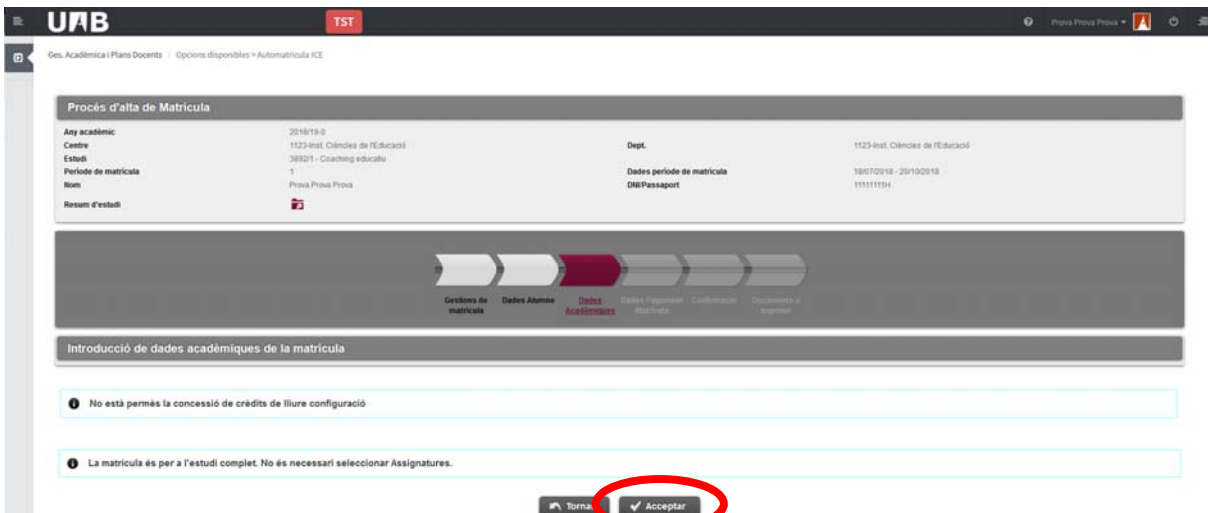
UAB TST

Prova Prova Prova

Ges. Acadèmica i Plans Docents / Opcions disponibles > Automatricula ICE

Procés d'alta de Matrícula

Any acadèmic 2018/19-0
Centre 1123-Inst. Ciències de l'Educació
Estudi 3892/1 - Coaching educatiu
Període de matrícula 1
Nom Prova Prova Prova
Resum d'estudi

Dept. 1123-Inst. Ciències de l'Educació
Dades període de matrícula 18/07/2018 - 20/10/2018
DNI/Passaport 11111111H

Gestions de matrícula
Dades Alumne
Dades Acadèmiques
Dades Pagament Matrícula
Confirmació
Documents a imprimir

Introducció de dades acadèmiques de la matrícula

No està permès la concessió de crèdits de lliure configuració

La matrícula és per a l'estudi complet. No és necessari seleccionar Assignatures.

Torna
Acceptar